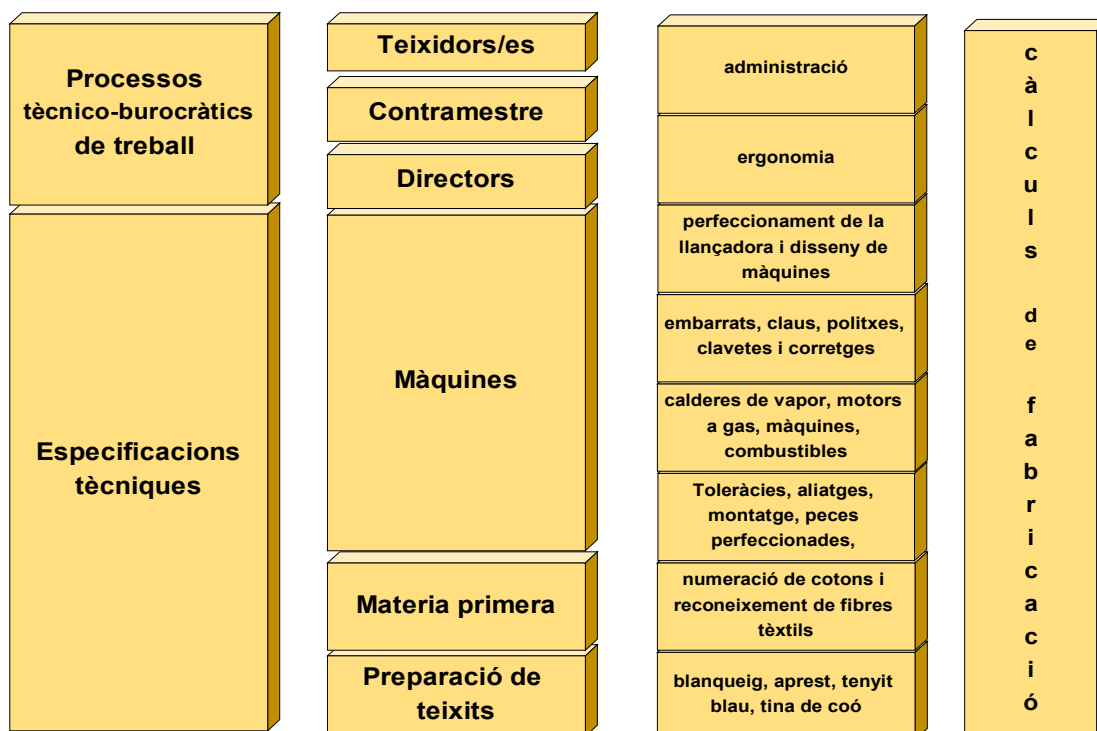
Processos tècnico-burocràtics de treball

Especificacions tècniques

Teixidors/es

Contramestre

Directors

Màquines

Materia primera

Preparació de teixits

administració

ergonomia

perfeccionament de la llançadora i disseny de màquines

embarrats, claus, politxes, clavetes i corretges

calderes de vapor, motors a gas, màquines, combustibles

Toleràcies, aliatges, montatge, peces perfeccionades,

numeració de cotons i reconeixement de fibres tèxtils

blanqueig, aprest, tenyit blau, tina de coó

càlculs de fabricació